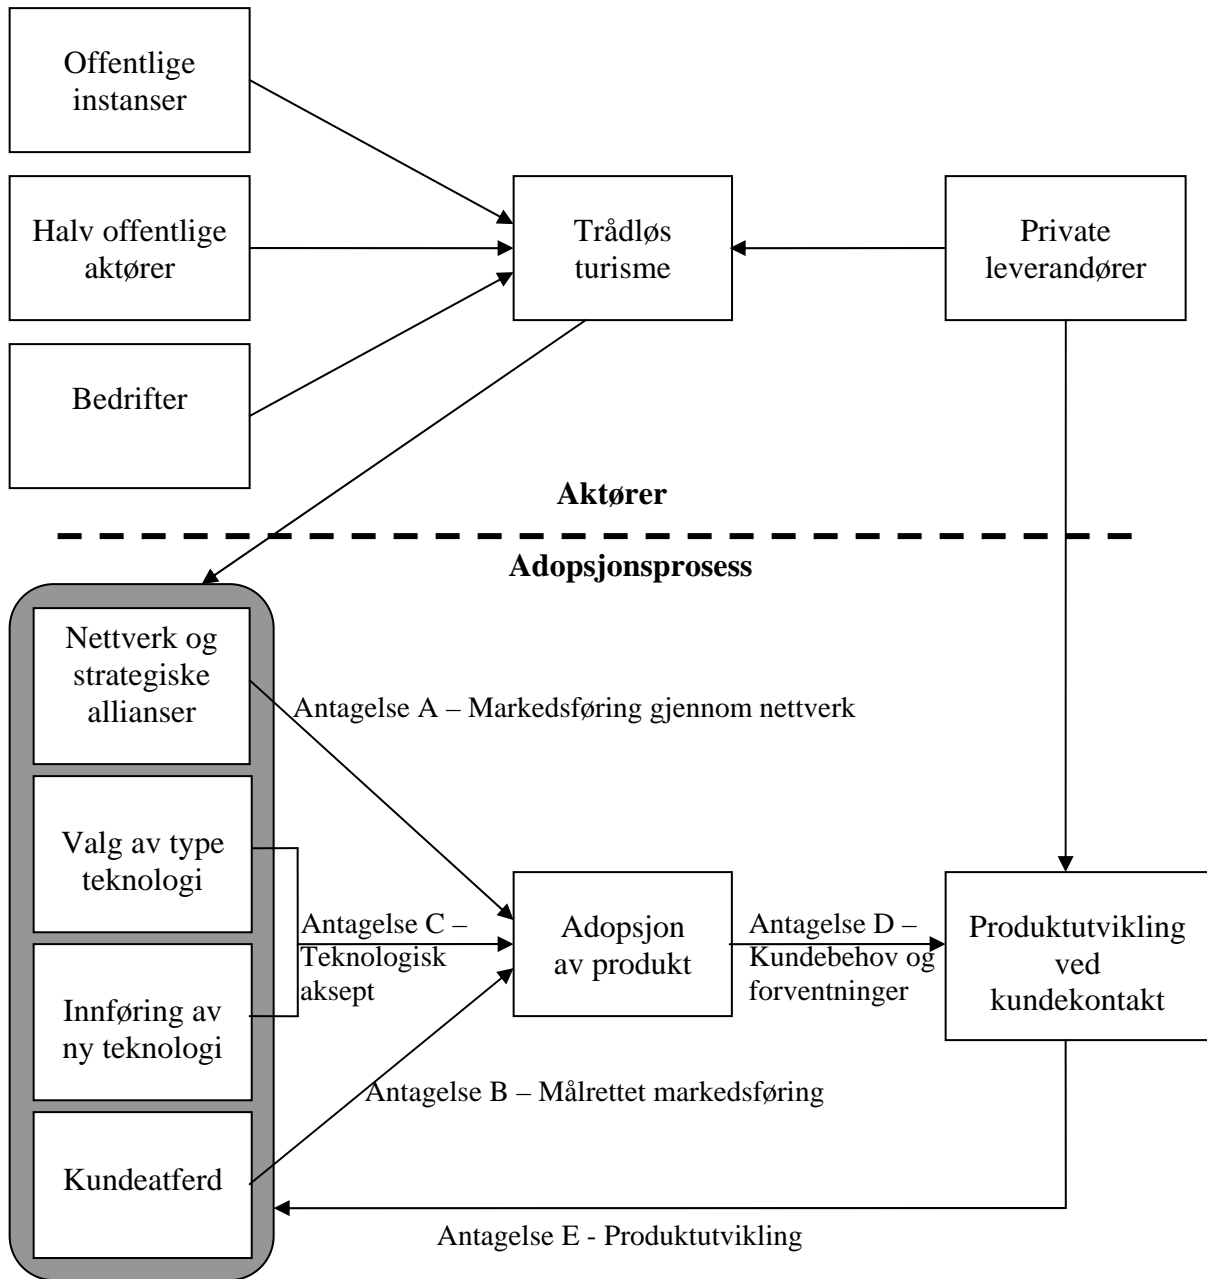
Offentlige instanser

Halv offentlige aktører

Bedrifter

Trådløs turisme

Private leverandører

Aktører

Adopsjonsprosess

Nettverk og strategiske allianser

Antagelse A – Markedsføring gjennom nettverk

Valg av type teknologi

Antagelse C – Teknologisk aksept

Adopsjon av produkt

Antagelse D – Kundebehov og forventninger

Produktutvikling ved kundekontakt

Innføring av ny teknologi

Antagelse B – Målrettet markedsføring

Kundeatferd

Antagelse E - Produktutvikling